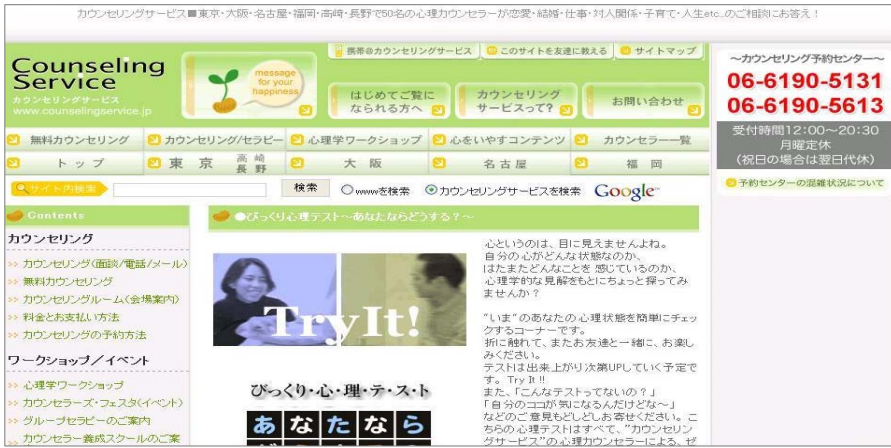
カウンセリングサービス■東京・大阪・名古屋・福岡・高崎・長野で50名の心理カウンセラーが恋愛・結婚・仕事・対人関係・子育て・人生etc...のご相談にお答え！

Counseling Service
カウンセリングサービス
www.counselingservice.jp

message for your happiness

携帯@カウンセリングサービス
このサイトを友達に教える
サイトマップ

はじめてご覧になられる方へ
カウンセリングサービスって？
お問い合わせ

〜カウンセリング予約センター〜
06-6190-5131
06-6190-5613
受付時間12:00〜20:30
月曜定休
(祝日の場合は翌日代休)

予約センターの混雑状況について

無料カウンセリング
カウンセリング/セラピー
心理学ワークショップ
心をいやすコンテンツ
カウンセラー一覧

トップ
東京
高崎
長野
大阪
名古屋
福岡

サイト内検索
検索
wwwを検索
カウンセリングサービスを検索
Google

Contents
カウンセリング
>> カウンセリング(面談/電話/メール)
>> 無料カウンセリング
>> カウンセリングルーム(会場案内)
>> 料金とお支払い方法
>> カウンセリングの予約方法
ワークショップ／イベント
>> 心理学ワークショップ
>> カウンセラーズ・フェスタ(イベント)
>> グループセラピーのご案内
>> カウンセラー養成スクールのご案

●びっくり心理テスト〜あなたならどうする？〜

TryIt!

びっくり・心・理・テ・ス・ト

あなたなら

心というのは、目に見えませんよね。
自分の心がどんな状態なのか、
はたまたどんなことを感じているのか、
心理学的な見解をもとにちょっと探ってみませんか？

"いま"のあなたの心理状態を簡単にチェックするコーナーです。
折に触れて、またお友達と一緒に、お楽しみください。
テストは出来上がり次第UPしていく予定です。Try It !!
また、「こんなテストってないの？」
「自分のココが気になるんだけど〜」
などのご意見もどしどしお寄せください。こちらの心理テストはすべて、"カウンセリングサービス"の心理カウンセラーによる、ぜ